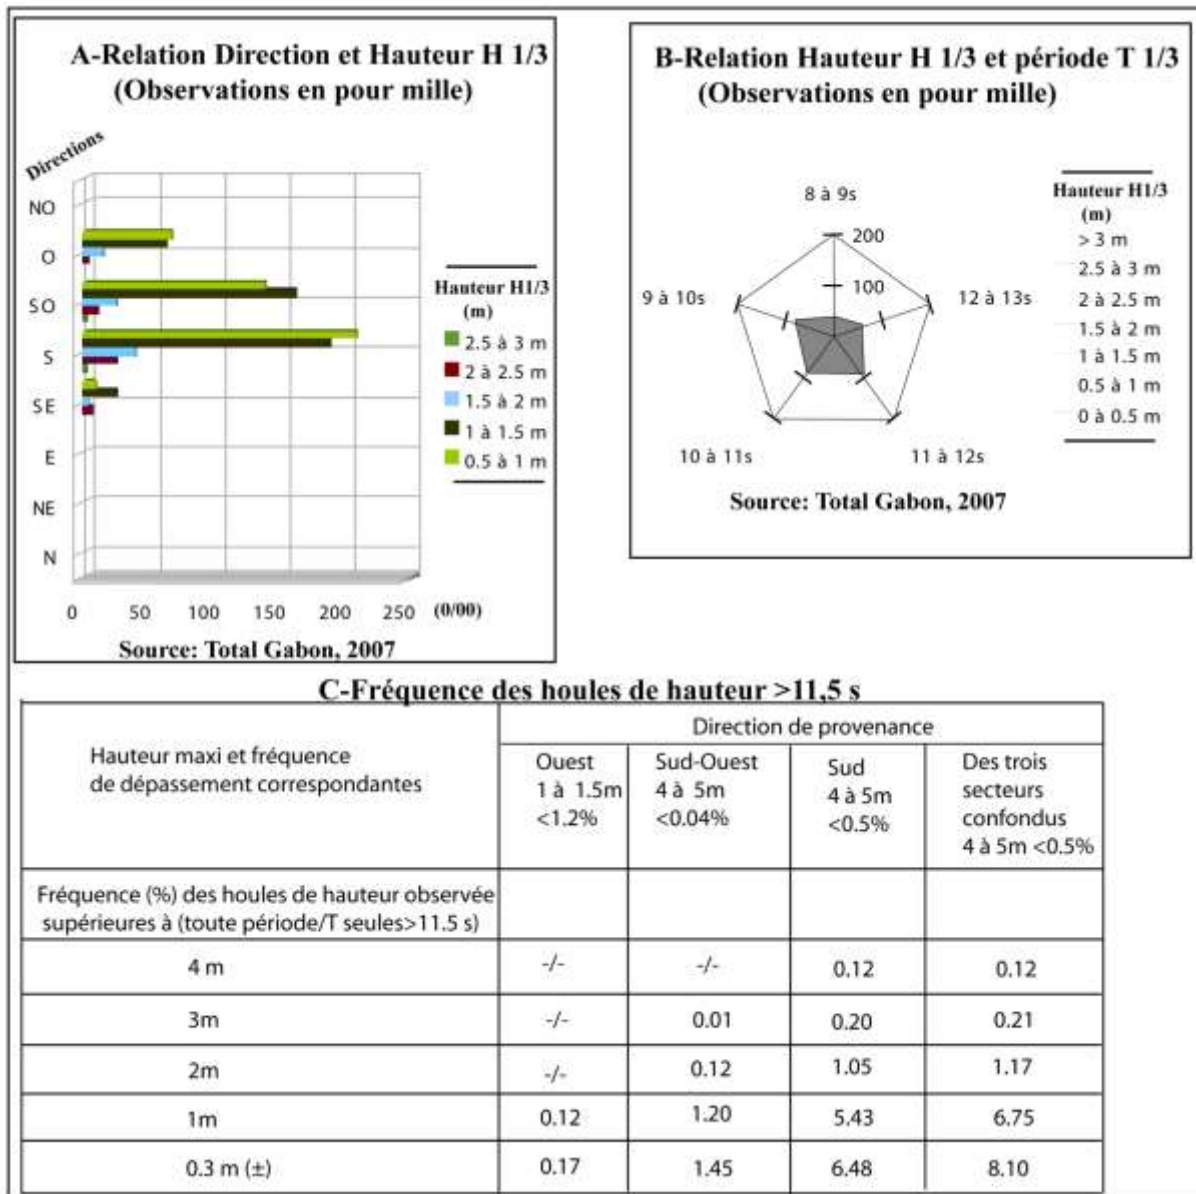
A-Relation Direction et Hauteur H 1/3
(Observations en pour mille)

Directions

NO
O
SO
S
SE
E
NE
N

0 50 100 150 200 250 (0/00)

Hauteur H1/3 (m)
2.5 à 3 m
2 à 2.5 m
1.5 à 2 m
1 à 1.5 m
0.5 à 1 m

Source: Total Gabon, 2007

B-Relation Hauteur H 1/3 et période T 1/3
(Observations en pour mille)

8 à 9s
200
100
9 à 10s
12 à 13s
10 à 11s
11 à 12s

Hauteur H1/3 (m)
> 3 m
2.5 à 3 m
2 à 2.5 m
1.5 à 2 m
1 à 1.5 m
0.5 à 1 m
0 à 0.5 m

Source: Total Gabon, 2007

C-Fréquence des houles de hauteur >11,5 s

| Hauteur maxi et fréquence de dépassement correspondantes | Direction de provenance | | | |
|---|---|---|---|---|
| | Ouest 1 à 1.5m <1.2% | Sud-Ouest 4 à 5m <0.04% | Sud 4 à 5m <0.5% | Des trois secteurs confondus 4 à 5m <0.5% |
| Fréquence (%) des houles de hauteur observée supérieures à (toute période/T seules>11.5 s) | | | | |
| 4 m | -/- | -/- | 0.12 | 0.12 |
| 3m | -/- | 0.01 | 0.20 | 0.21 |
| 2m | -/- | 0.12 | 1.05 | 1.17 |
| 1m | 0.12 | 1.20 | 5.43 | 6.75 |
| 0.3 m (±) | 0.17 | 1.45 | 6.48 | 8.10 |